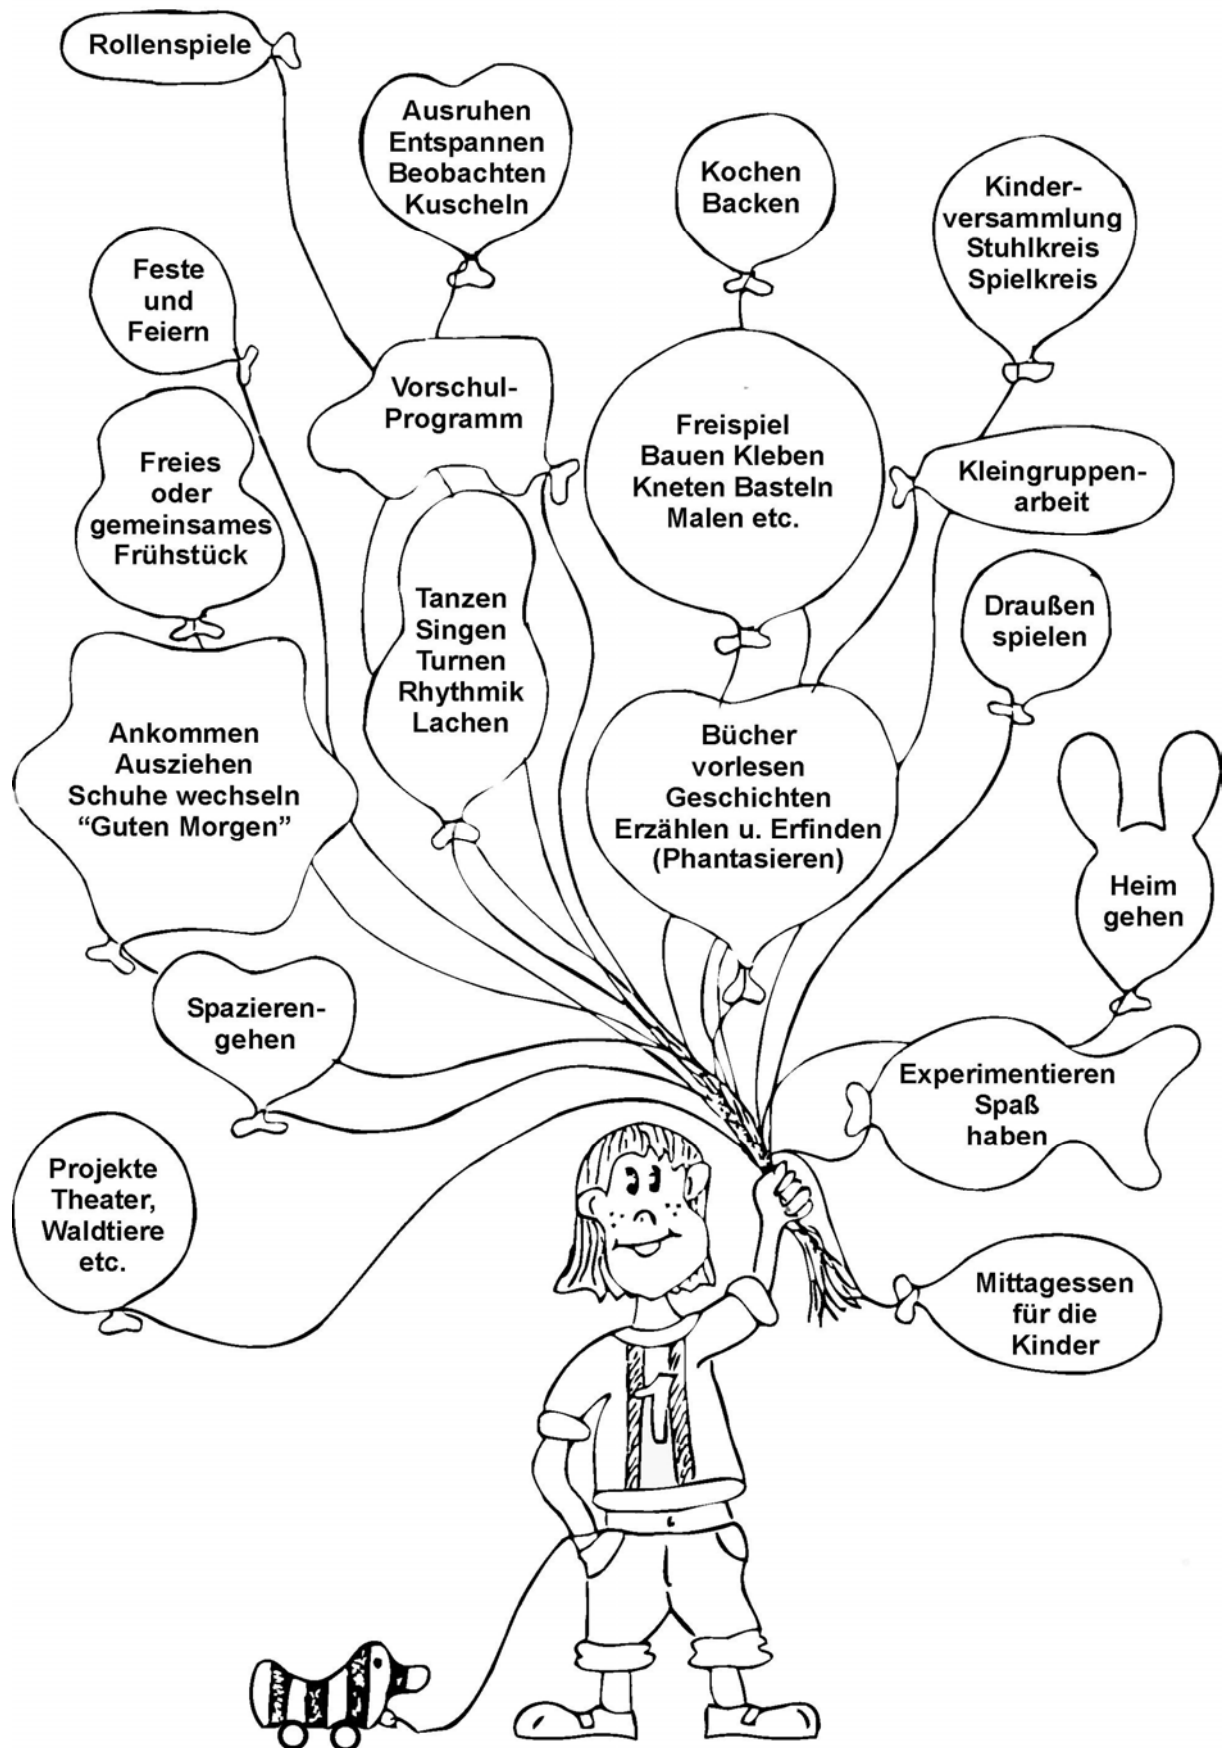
Rollenspiele

Ausruhen
Entspannen
Beobachten
Kuscheln

Kochen
Backen

Kinderversammlung
Stuhlkreis
Spielkreis

Feste
und
Feiern

Vorschul-Programm

Freispiel
Bauen Kleben
Kneten Basteln
Malen etc.

Kleingruppenarbeit

Freies
oder
gemeinsames
Frühstück

Tanzen
Singen
Turnen
Rhythmik
Lachen

Draußen
spielen

Ankommen
Ausziehen
Schuhe wechseln
“Guten Morgen”

Bücher
vorlesen
Geschichten
Erzählen u. Erfinden
(Phantasieren)

Heim
gehen

Spazierengehen

Experimentieren
Spaß
haben

Projekte
Theater,
Waldtiere
etc.

Mittagessen
für die
Kinder